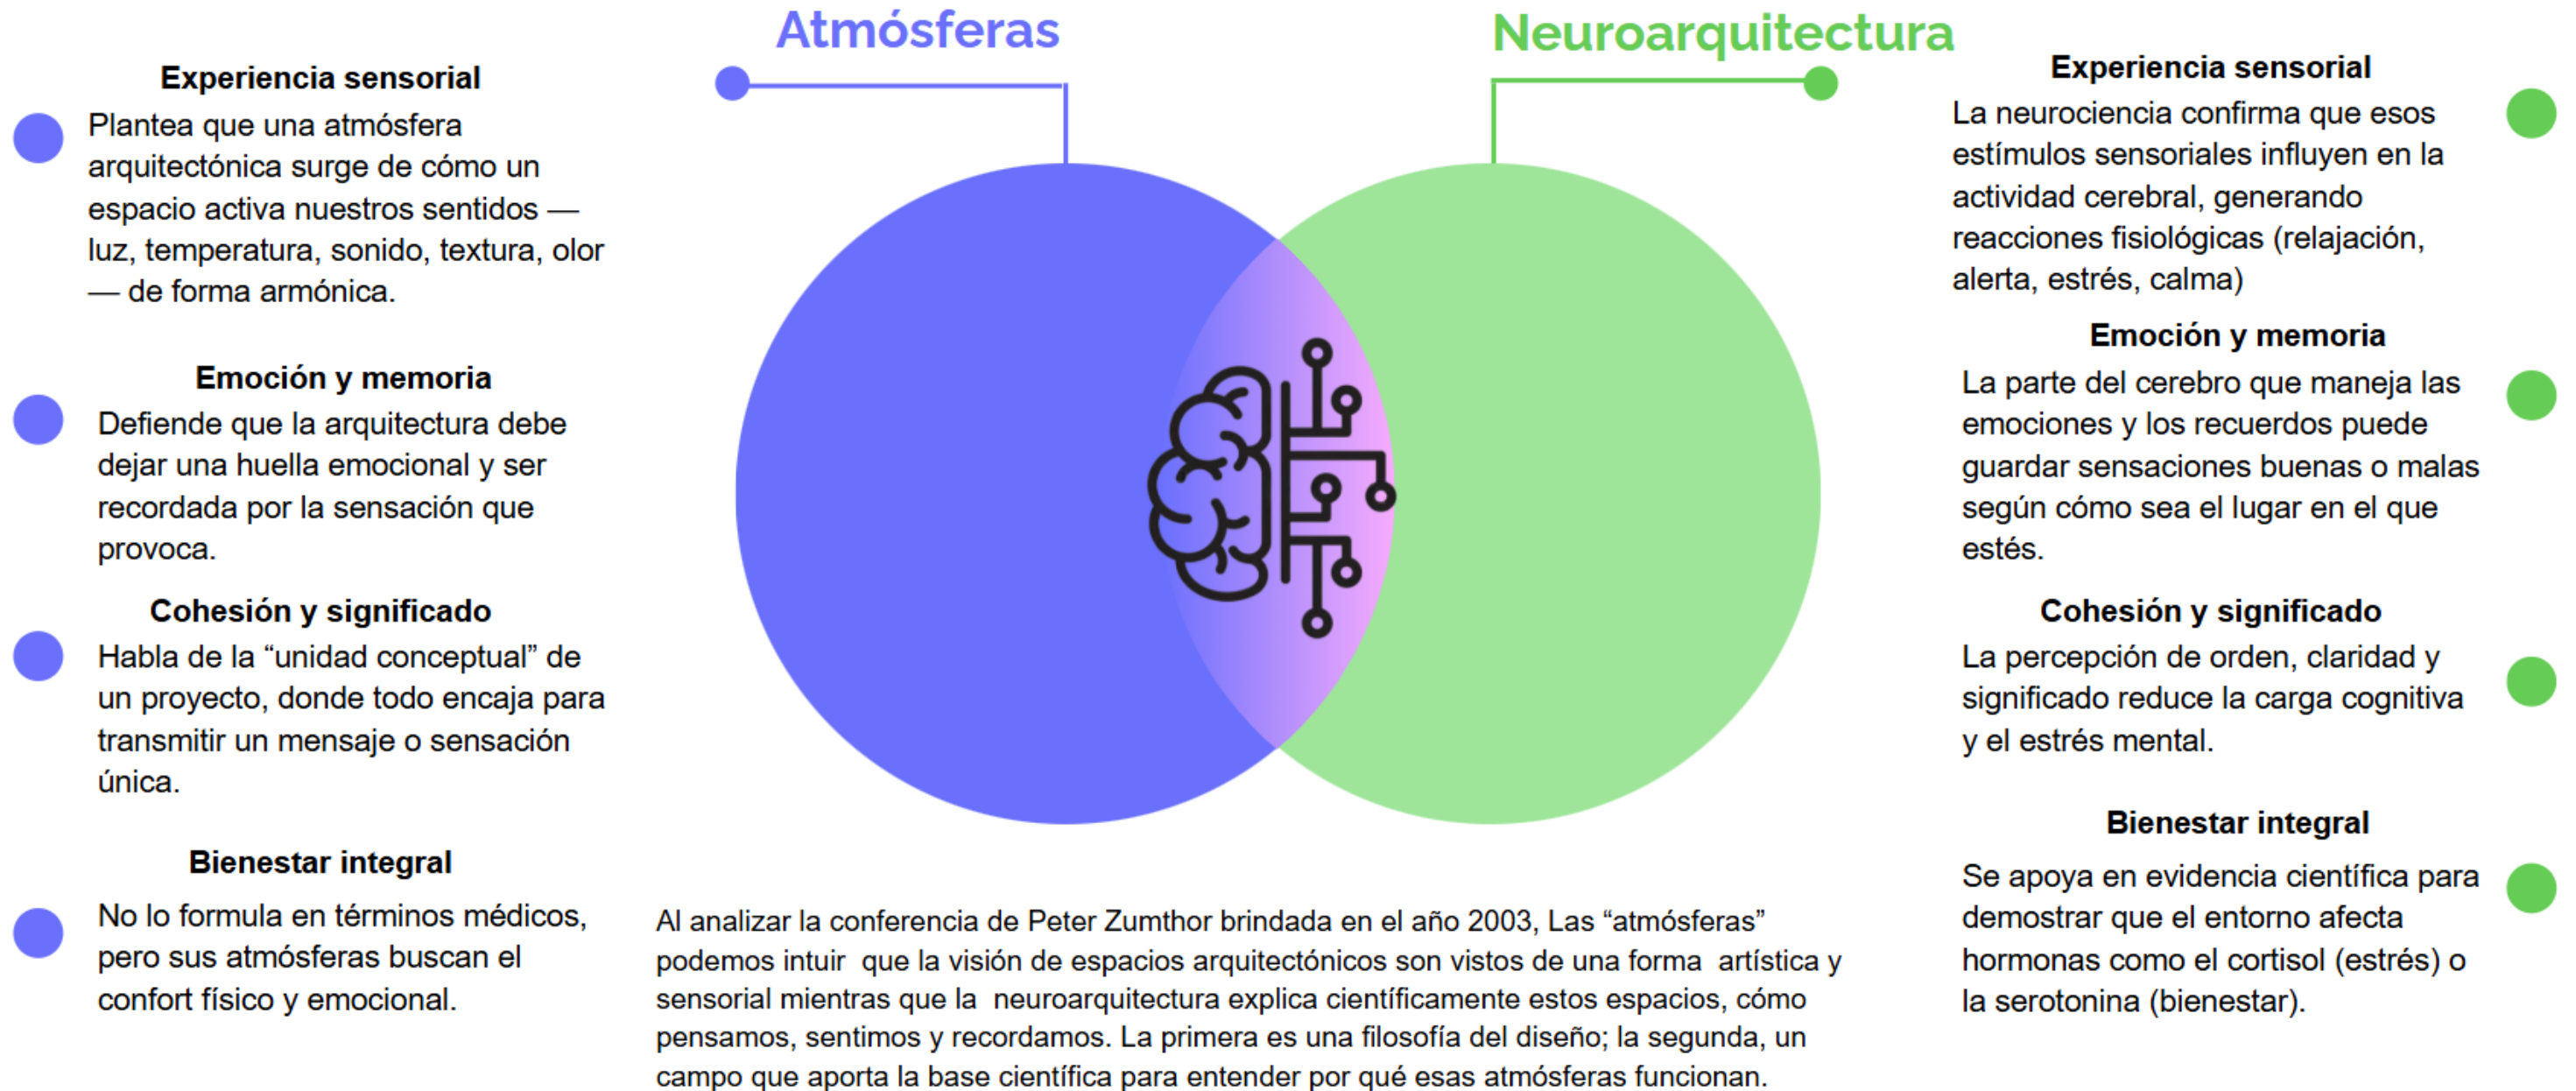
Atmósferas

Neuroarquitectura

Experiencia sensorial

Plantea que una atmósfera arquitectónica surge de cómo un espacio activa nuestros sentidos — luz, temperatura, sonido, textura, olor — de forma armónica.

Emoción y memoria

Defiende que la arquitectura debe dejar una huella emocional y ser recordada por la sensación que provoca.

Cohesión y significado

Habla de la “unidad conceptual” de un proyecto, donde todo encaja para transmitir un mensaje o sensación única.

Bienestar integral

No lo formula en términos médicos, pero sus atmósferas buscan el confort físico y emocional.

Experiencia sensorial

La neurociencia confirma que esos estímulos sensoriales influyen en la actividad cerebral, generando reacciones fisiológicas (relajación, alerta, estrés, calma)

Emoción y memoria

La parte del cerebro que maneja las emociones y los recuerdos puede guardar sensaciones buenas o malas según cómo sea el lugar en el que estés.

Cohesión y significado

La percepción de orden, claridad y significado reduce la carga cognitiva y el estrés mental.

Bienestar integral

Se apoya en evidencia científica para demostrar que el entorno afecta hormonas como el cortisol (estrés) o la serotonina (bienestar).

Al analizar la conferencia de Peter Zumthor brindada en el año 2003, Las “atmósferas” podemos intuir que la visión de espacios arquitectónicos son vistos de una forma artística y sensorial mientras que la neuroarquitectura explica científicamente estos espacios, cómo pensamos, sentimos y recordamos. La primera es una filosofía del diseño; la segunda, un campo que aporta la base científica para entender por qué esas atmósferas funcionan.